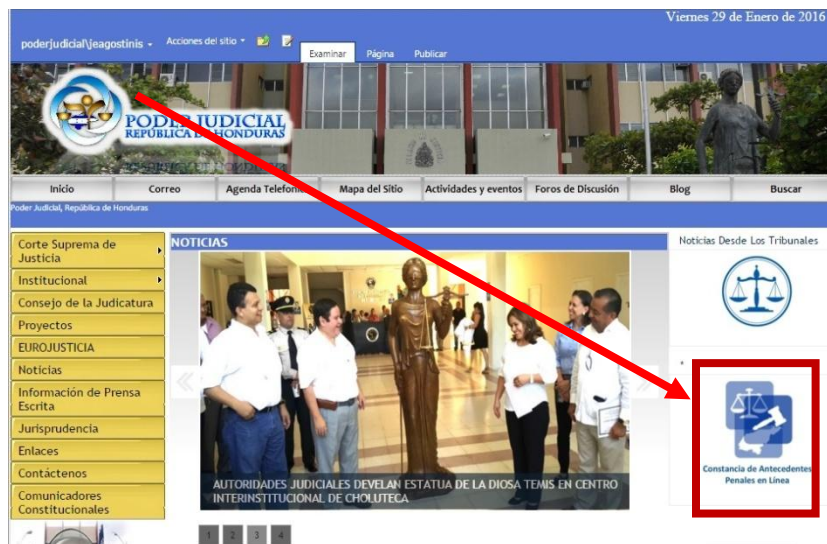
Viernes 29 de Enero de 2016

poderjudicial\jeagostinis ▾ Acciones del sitio ▾

Examinar Página Publicar

PODER JUDICIAL
REPÚBLICA DE HONDURAS

Inicio | Correo | Agenda Telefonica | Mapa del Sitio | Actividades y eventos | Foros de Discusión | Blog | Buscar

Poder Judicial, República de Honduras

Corte Suprema de Justicia
Institucional
Consejo de la Judicatura
Proyectos
EUROJUSTICIA
Noticias
Información de Prensa Escrita
Jurisprudencia
Enlaces
Contáctenos
Comunicadores Constitucionales

NOTICIAS

AUTORIDADES JUDICIALES DEVELAN ESTATUA DE LA DIOSA TEMIS EN CENTRO INTERINSTITUCIONAL DE CHOLUTECA

1 2 3 4

Noticias Desde Los Tribunales

Constancia de Antecedentes Penales en Línea